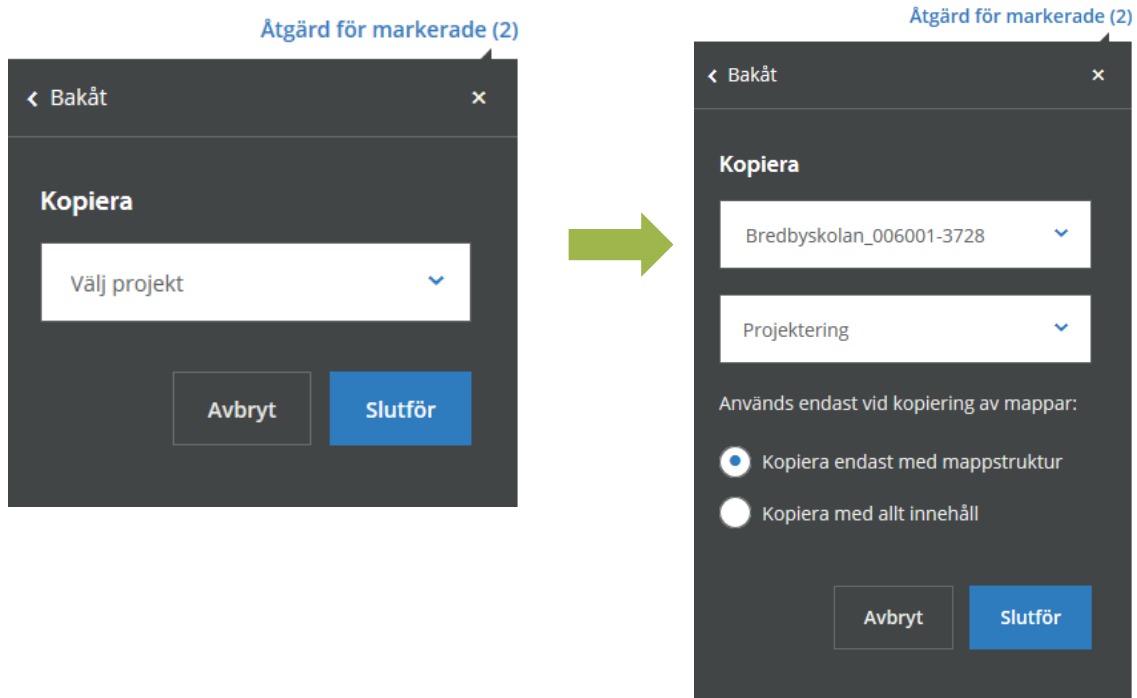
Åtgärd för markerade (2)

Bakåt

×

Kopiera

Välj projekt

Avbryt

Slutför

Åtgärd för markerade (2)

Bakåt

×

Kopiera

Bredbyskolan_006001-3728

Projektering

Används endast vid kopiering av mappar:

Kopiera endast med mappstruktur

Kopiera med allt innehåll

Avbryt

Slutför